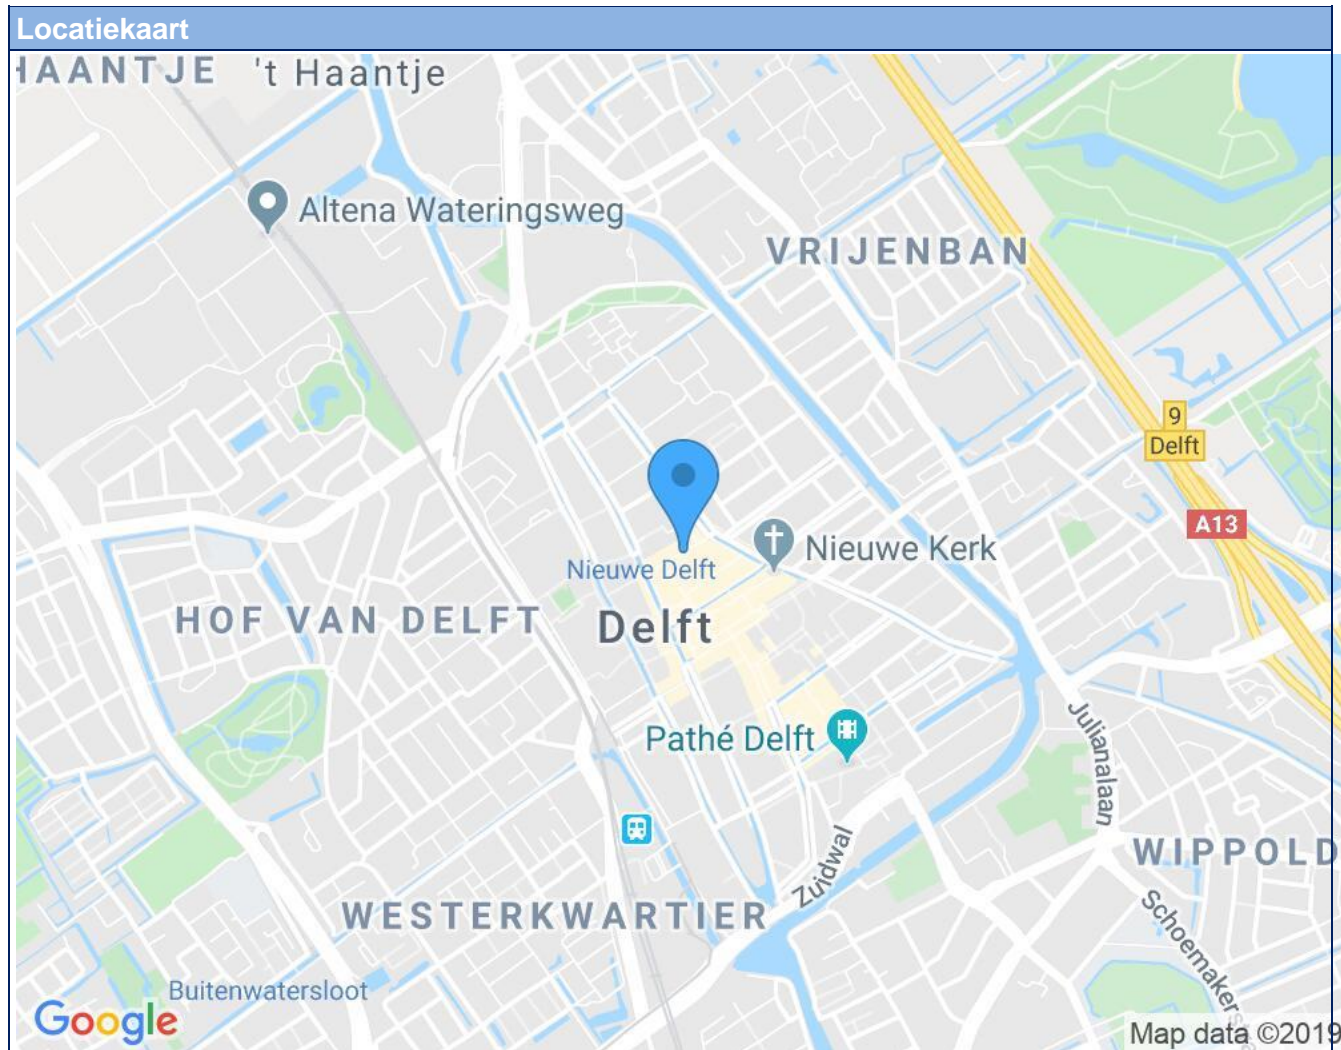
Locatiekaart

HAANTJE 't Haantje

Altena Wateringsweg

VRIJENBAN

9
Delft

A13

Nieuwe Kerk

Nieuwe Delft

HOF VAN DELFT

Delft

Pathé Delft

Julianalaan

WIPPOLD

Zuidwal

WESTERKWARTIER

Schoemaker

Buitenwatersloot

Google

Map data ©2019